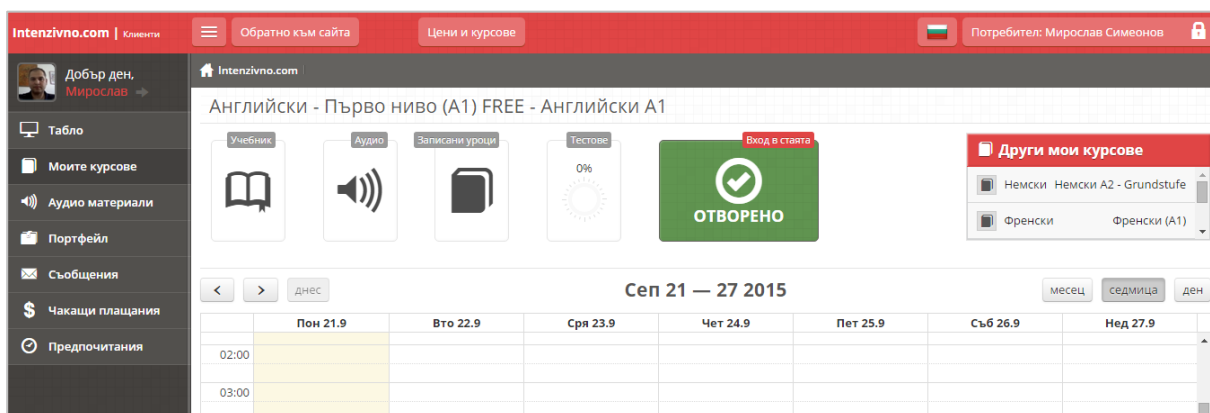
Intenzivno.com | Клиенти

Обратно към сайта

Цени и курсове

Потребител: Мирослав Симеонов

Добър ден, Мирослав

Табло

Моите курсове

Аудио материали

Портфейл

Съобщения

Чакащи плащания

Предпочитания

Intenzivno.com

Английски - Първо ниво (A1) FREE - Английски A1

Учебник

Аудио

Записани уроци

Тестове

0%

Вход в стаята

ОТВОРЕНО

Други мои курсове

Немски Немски A2 - Grundstufe

Френски Френски (A1)

днес

Сеп 21 — 27 2015

месец

седмица

ден

| | Пон 21.9 | Вто 22.9 | Сря 23.9 | Чет 24.9 | Пет 25.9 | Съб 26.9 | Нед 27.9 |
|---|---|---|---|---|---|---|---|
| 02:00 | | | | | | | |
| 03:00 | | | | | | | |